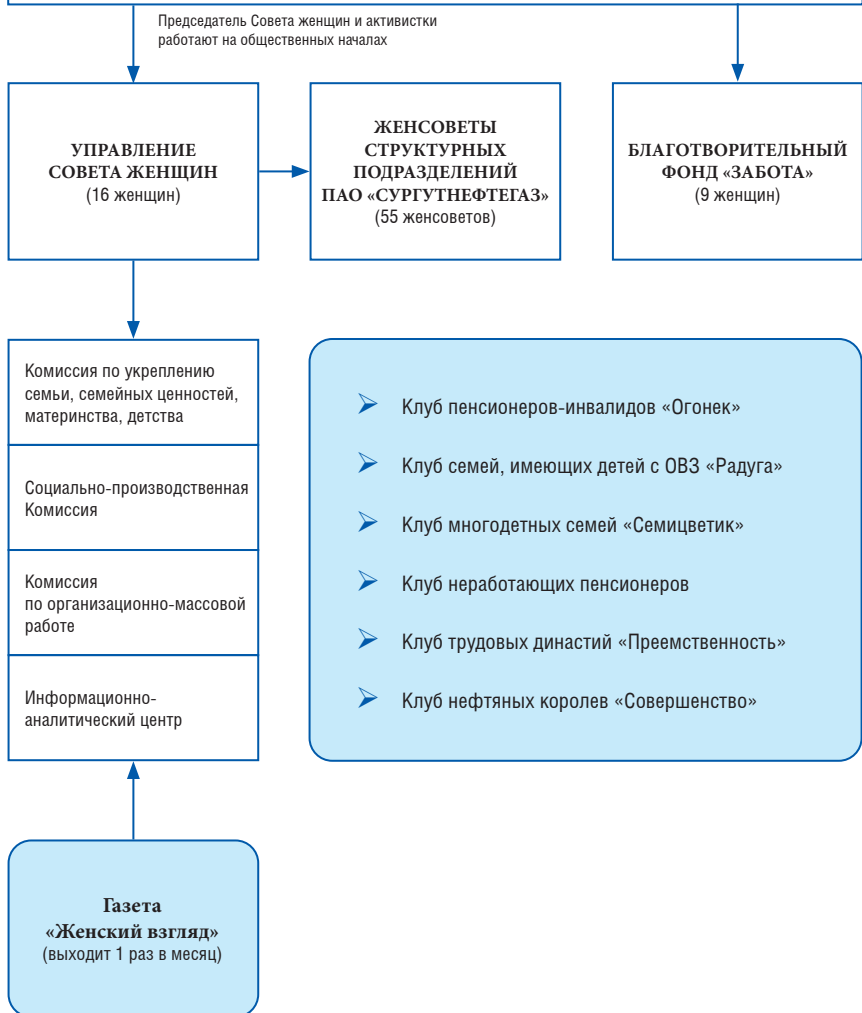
Председатель Совета женщин и активистки работают на общественных началах

УПРАВЛЕНИЕ СОВЕТА ЖЕНЩИН
(16 женщин)

ЖЕНСОВЕТЫ СТРУКТУРНЫХ ПОДРАЗДЕЛЕНИЙ ПАО «СУРГУТНЕФТЕГАЗ»
(55 женсоветов)

БЛАГОТВОРИТЕЛЬНЫЙ ФОНД «ЗАБОТА»
(9 женщин)

Комиссия по укреплению семьи, семейных ценностей, материнства, детства

Социально-производственная Комиссия

Комиссия по организационно-массовой работе

Информационно-аналитический центр

Клуб пенсионеров-инвалидов «Огонек»

Клуб семей, имеющих детей с ОВЗ «Радуга»

Клуб многодетных семей «Семицветик»

Клуб неработающих пенсионеров

Клуб трудовых династий «Преемственность»

Клуб нефтяных королев «Совершенство»

Газета «Женский взгляд»
(выходит 1 раз в месяц)